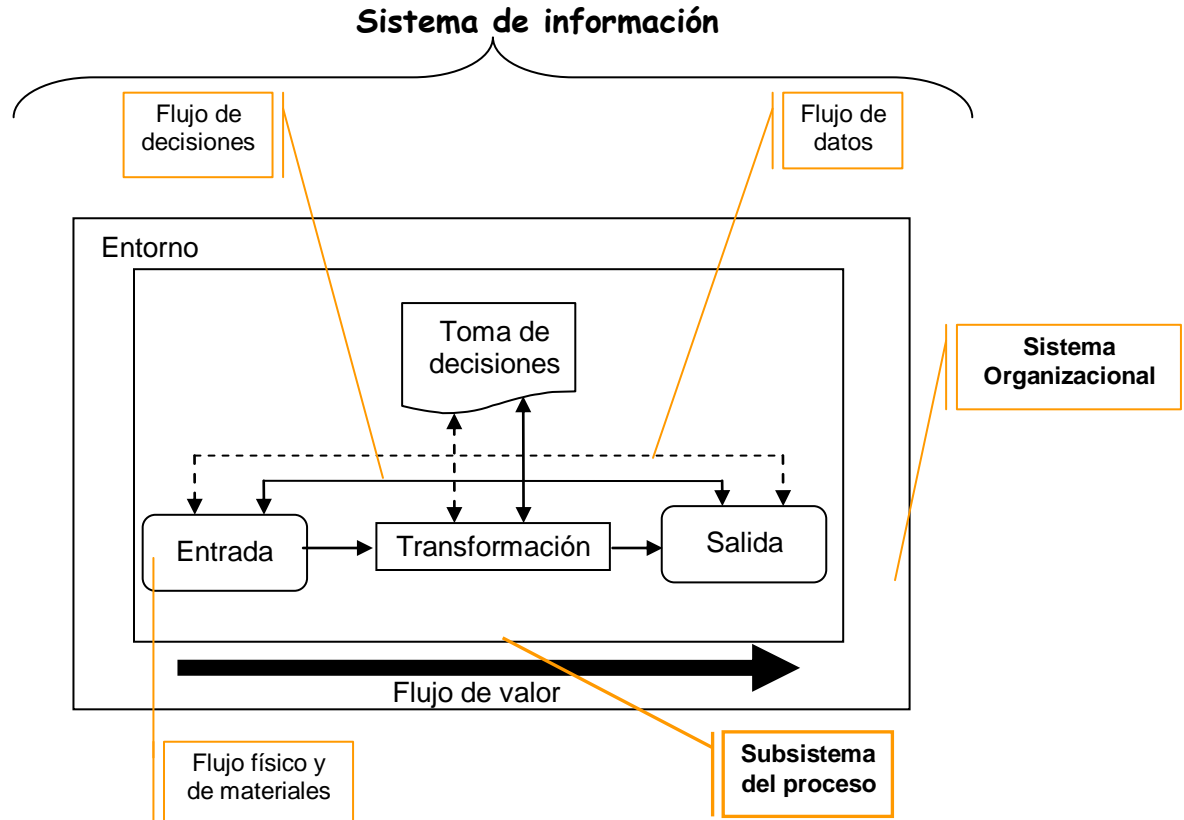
Sistema de información

Flujo de decisiones

Flujo de datos

Entorno

Toma de decisiones

Sistema Organizacional

Entrada

Transformación

Salida

Flujo de valor

Flujo físico y de materiales

Subsistema del proceso